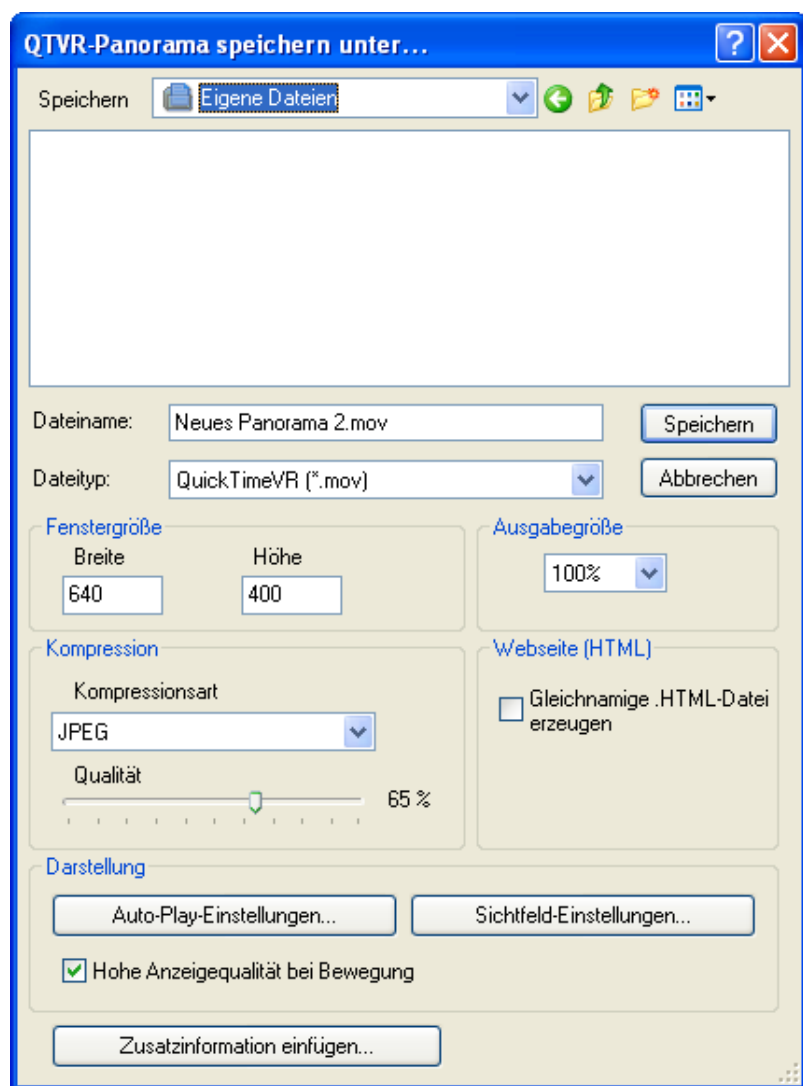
QTVR-Panorama speichern unter...

?

Speichern Eigene Dateien

Dateiname: Neues Panorama 2.mov

Speichern

Dateityp: QuickTimeVR (*.mov)

Abbrechen

Fenstergröße

Breite

640

Höhe

400

Ausgabegröße

100%

Kompression

Kompressionsart

JPEG

Qualität

65 %

Webseite (HTML)

Gleichnamige .HTML-Datei erzeugen

Darstellung

Auto-Play-Einstellungen...

Sichtfeld-Einstellungen...

Hohe Anzeigequalität bei Bewegung

Zusatzinformation einfügen...